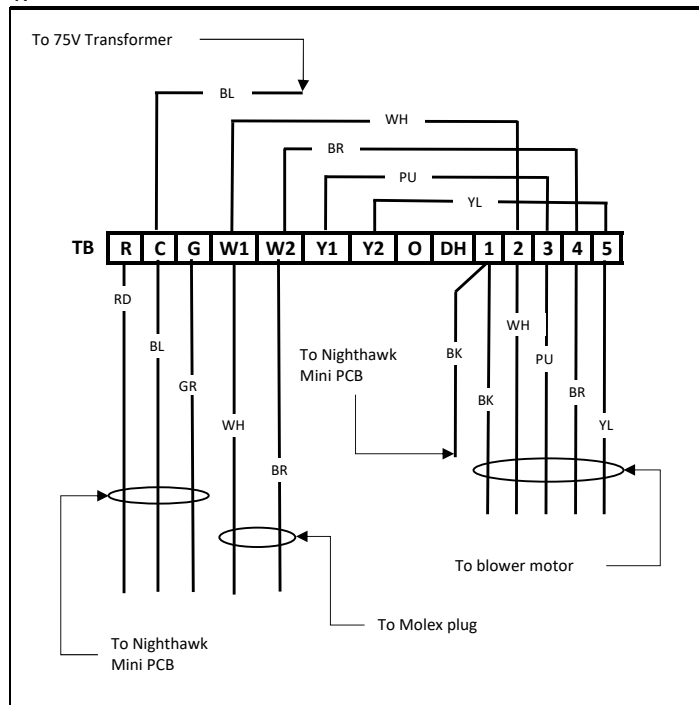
To 75V Transformer

BL

WH

BR

PU

YL

TB

| R | C | G | W1 | W2 | Y1 | Y2 | O | DH | 1 | 2 | 3 | 4 | 5 |
|---|---|---|---|---|---|---|---|---|---|---|---|---|---|

RD

BL

GR

WH

BR

To Nighthawk Mini PCB

BK

WH

PU

BK

BR

YL

To blower motor

To Molex plug

To Nighthawk Mini PCB